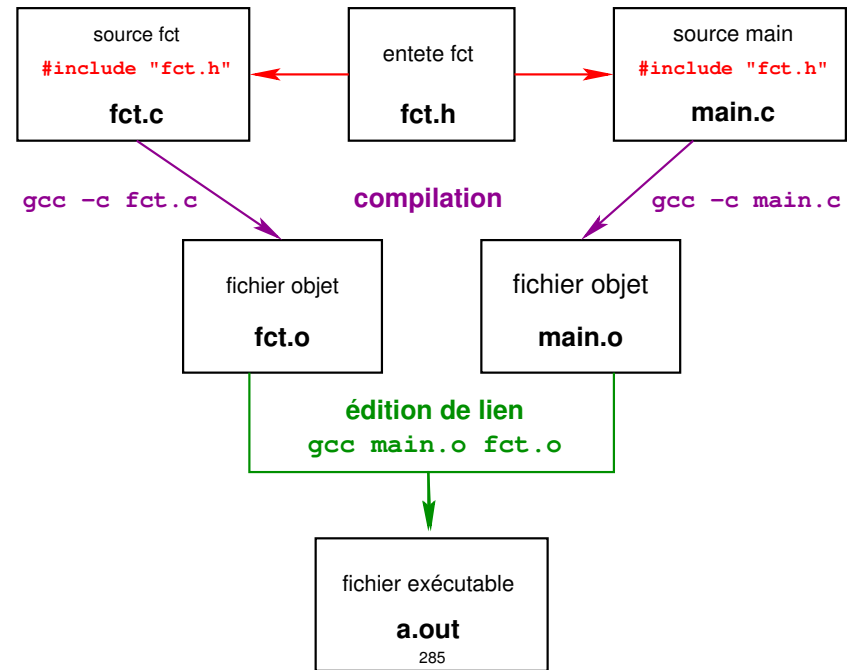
source fct
#include "fct.h"
fct.c

entete fct
fct.h

source main
#include "fct.h"
main.c

gcc –c fct.c

compilation

gcc –c main.c

fichier objet
fct.o

fichier objet
main.o

édition de lien
gcc main.o fct.o

fichier exécutable
a.out
285